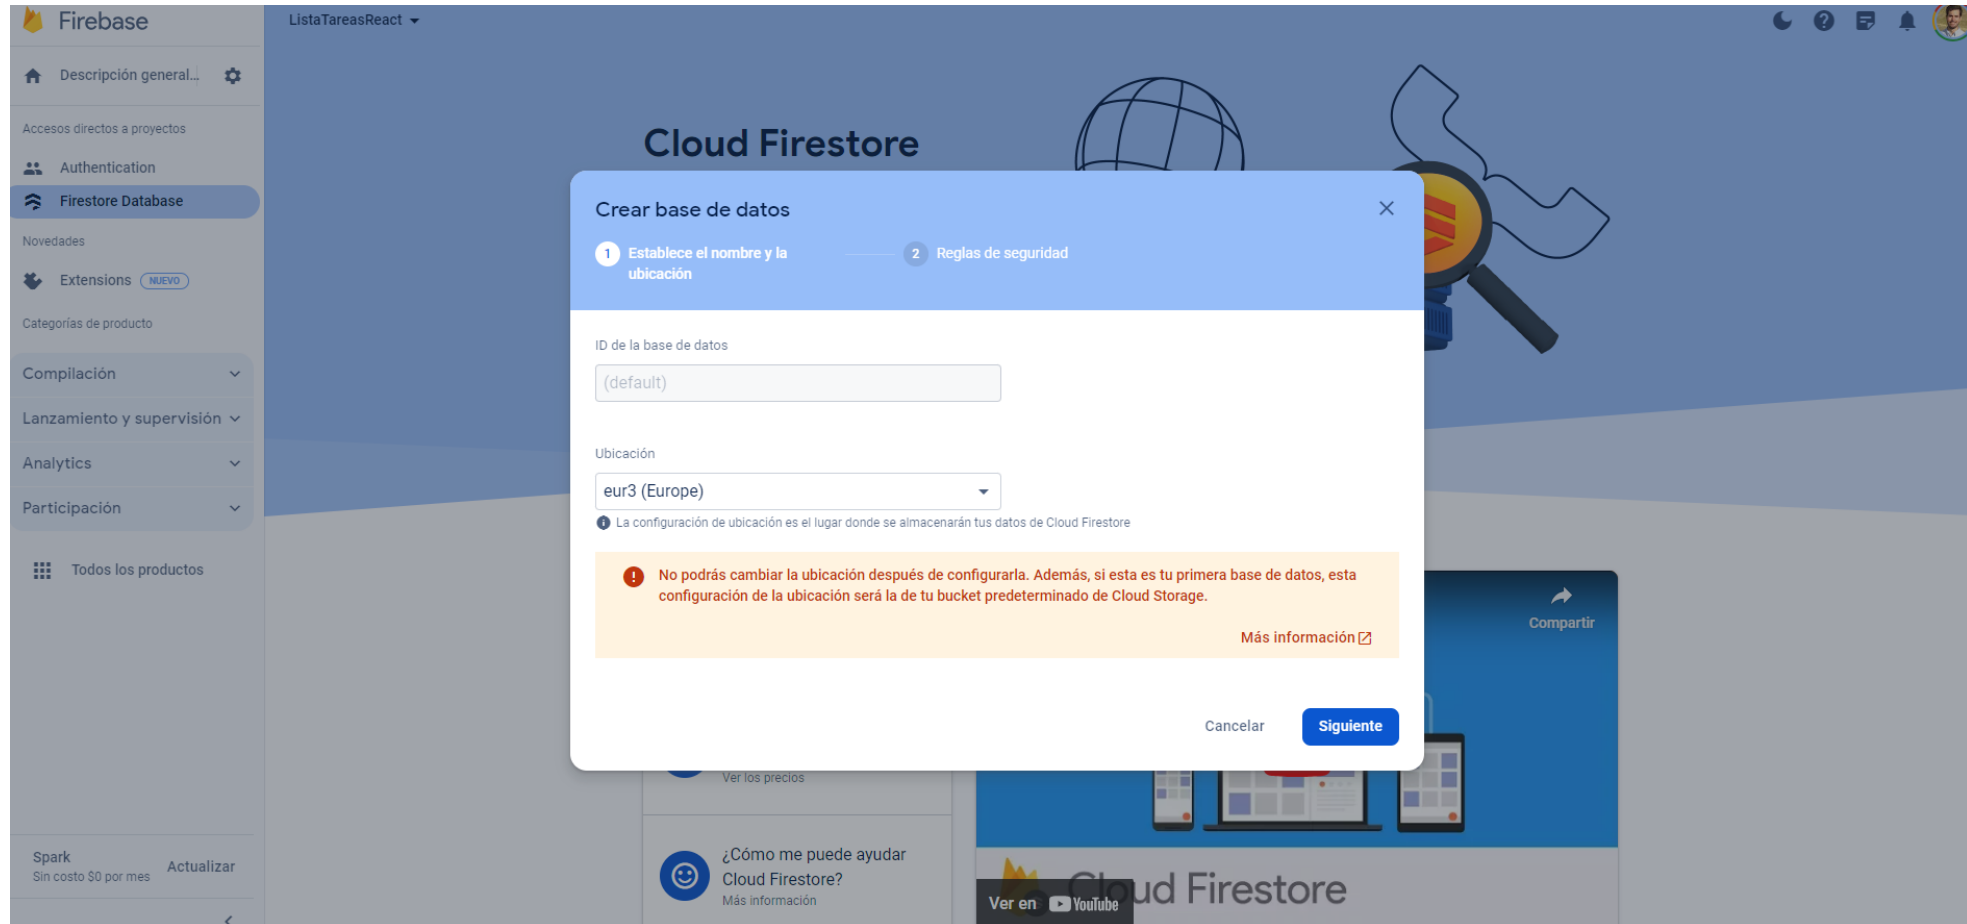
Firebase

ListaTareasReact

Descripción general...

Accesos directos a proyectos

Authentication

Firestore Database

Novedades

Extensions NUEVO

Categorías de producto

Compilación

Lanzamiento y supervisión

Analytics

Participación

Todos los productos

Spark
Sin costo $0 por mes

Actualizar

Cloud Firestore

Crear base de datos

1 Establece el nombre y la ubicación

2 Reglas de seguridad

ID de la base de datos

(default)

Ubicación

eur3 (Europe)

La configuración de ubicación es el lugar donde se almacenarán tus datos de Cloud Firestore

No podrás cambiar la ubicación después de configurarla. Además, si esta es tu primera base de datos, esta configuración de la ubicación será la de tu bucket predeterminado de Cloud Storage.

Más información

Cancelar

Siguiente

Compartir

Ver los precios

¿Cómo me puede ayudar Cloud Firestore?
Más información

Ver en YouTube

Cloud Firestore